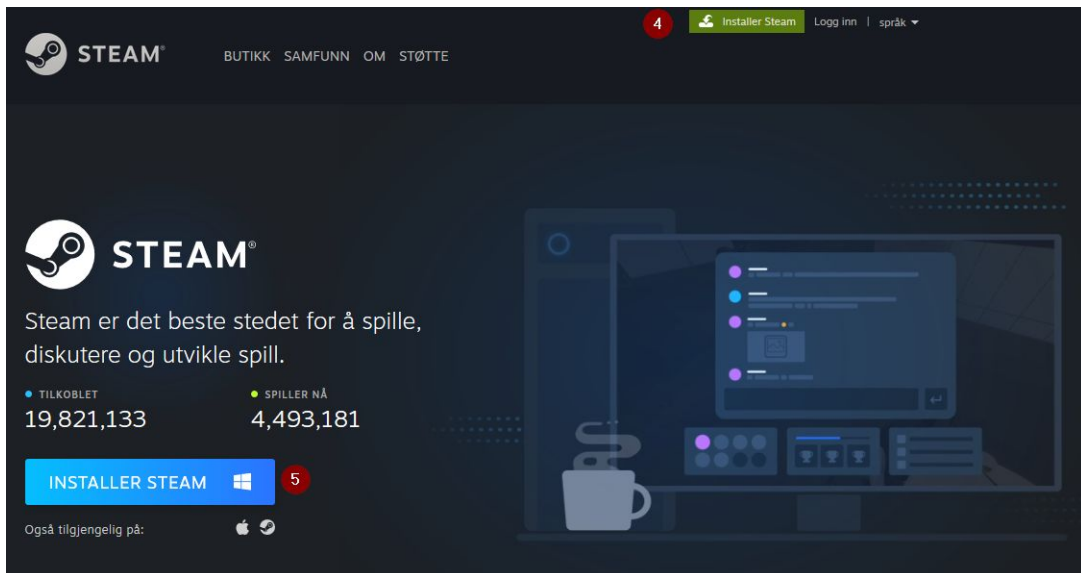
4 Installer Steam Logg inn | språk

STEAM®

BUTIKK SAMFUNN OM STØTTE

STEAM®

Steam er det beste stedet for å spille, diskutere og utvikle spill.

TILKOBLET
19,821,133

SPILLER NÅ
4,493,181

INSTALLER STEAM 5

Også tilgjengelig på: